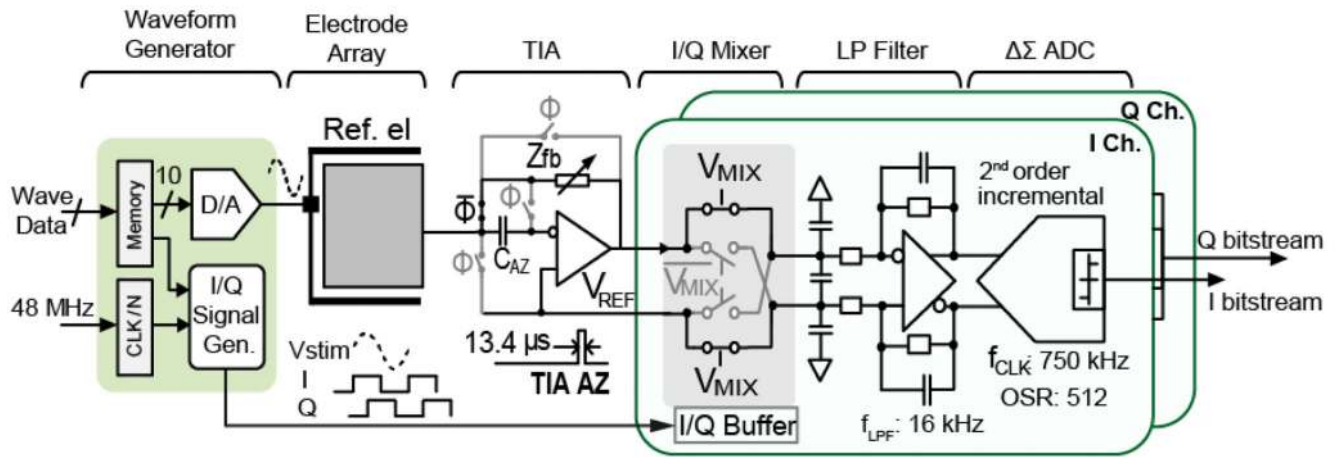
Waveform Generator

Electrode Array

TIA

I/Q Mixer

LP Filter

ΔΣ ADC

Q Ch.

I Ch.

Ref. el

Φ

$Z_{fb}$

Φ

Φ

Φ

$C_{AZ}$

$V_{REF}$

$V_{MIX}$

$\overline{V_{MIX}}$

$V_{MIX}$

2nd order incremental

Wave Data

10

Memory

D/A

48 MHz

CLK / N

I/Q Signal Gen.

Vstim

I

Q

13.4 µs

TIA AZ

I/Q Buffer

$f_{LPF}$: 16 kHz

$f_{CLK}$: 750 kHz

OSR: 512

Q bitstream

I bitstream